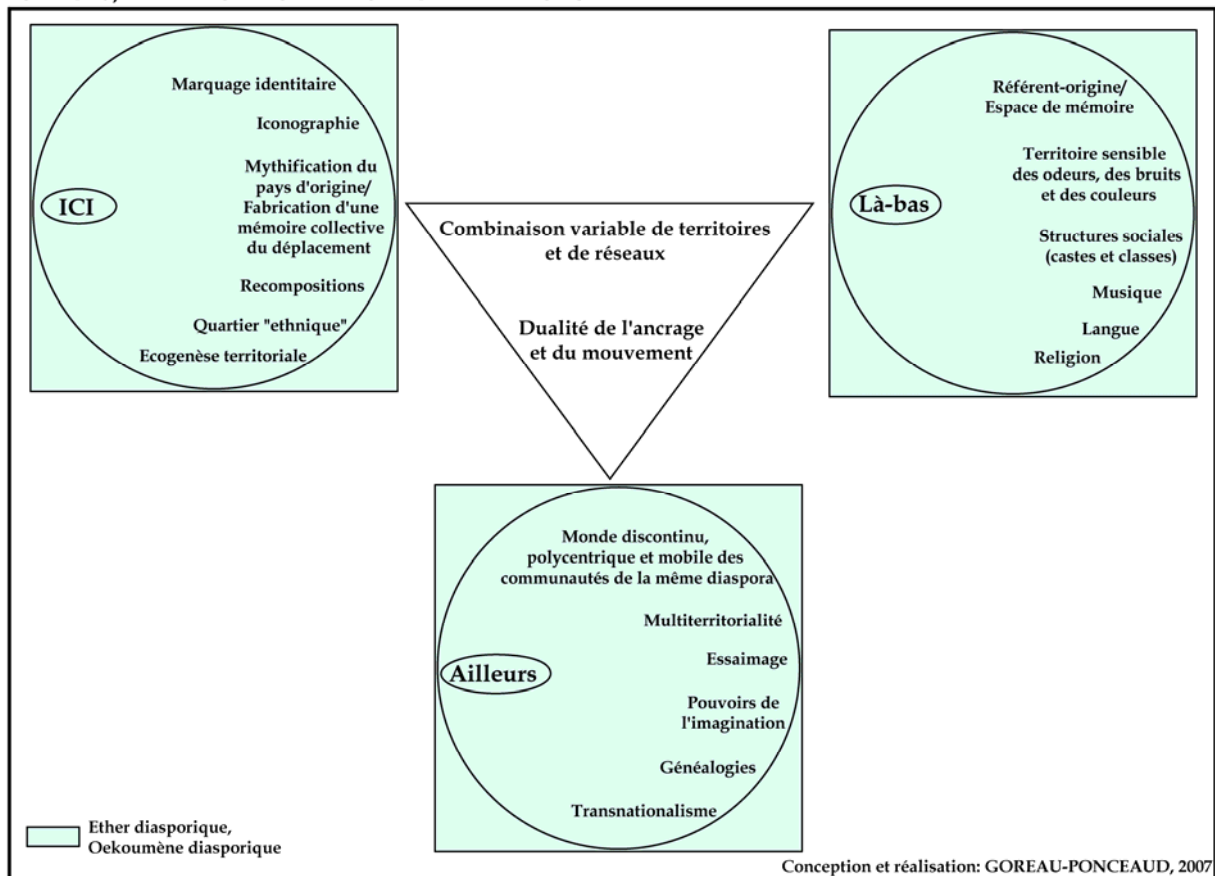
ICI

Marquage identitaire

Iconographie

Mythification du pays d'origine/ Fabrication d'une mémoire collective du déplacement

Recompositions

Quartier "ethnique"

Ecogenèse territoriale

Combinaison variable de territoires et de réseaux

Dualité de l'ancrage et du mouvement

Là-bas

Référent-origine/ Espace de mémoire

Territoire sensible des odeurs, des bruits et des couleurs

Structures sociales (castes et classes)

Musique

Langue

Religion

Ailleurs

Monde discontinu, polycentrique et mobile des communautés de la même diaspora

Multiterritorialité

Essaimage

Pouvoirs de l'imagination

Généalogies

Transnationalisme

Ether diasporique, Oekoumène diasporique

Conception et réalisation: GOREAU-PONCEAUD, 2007